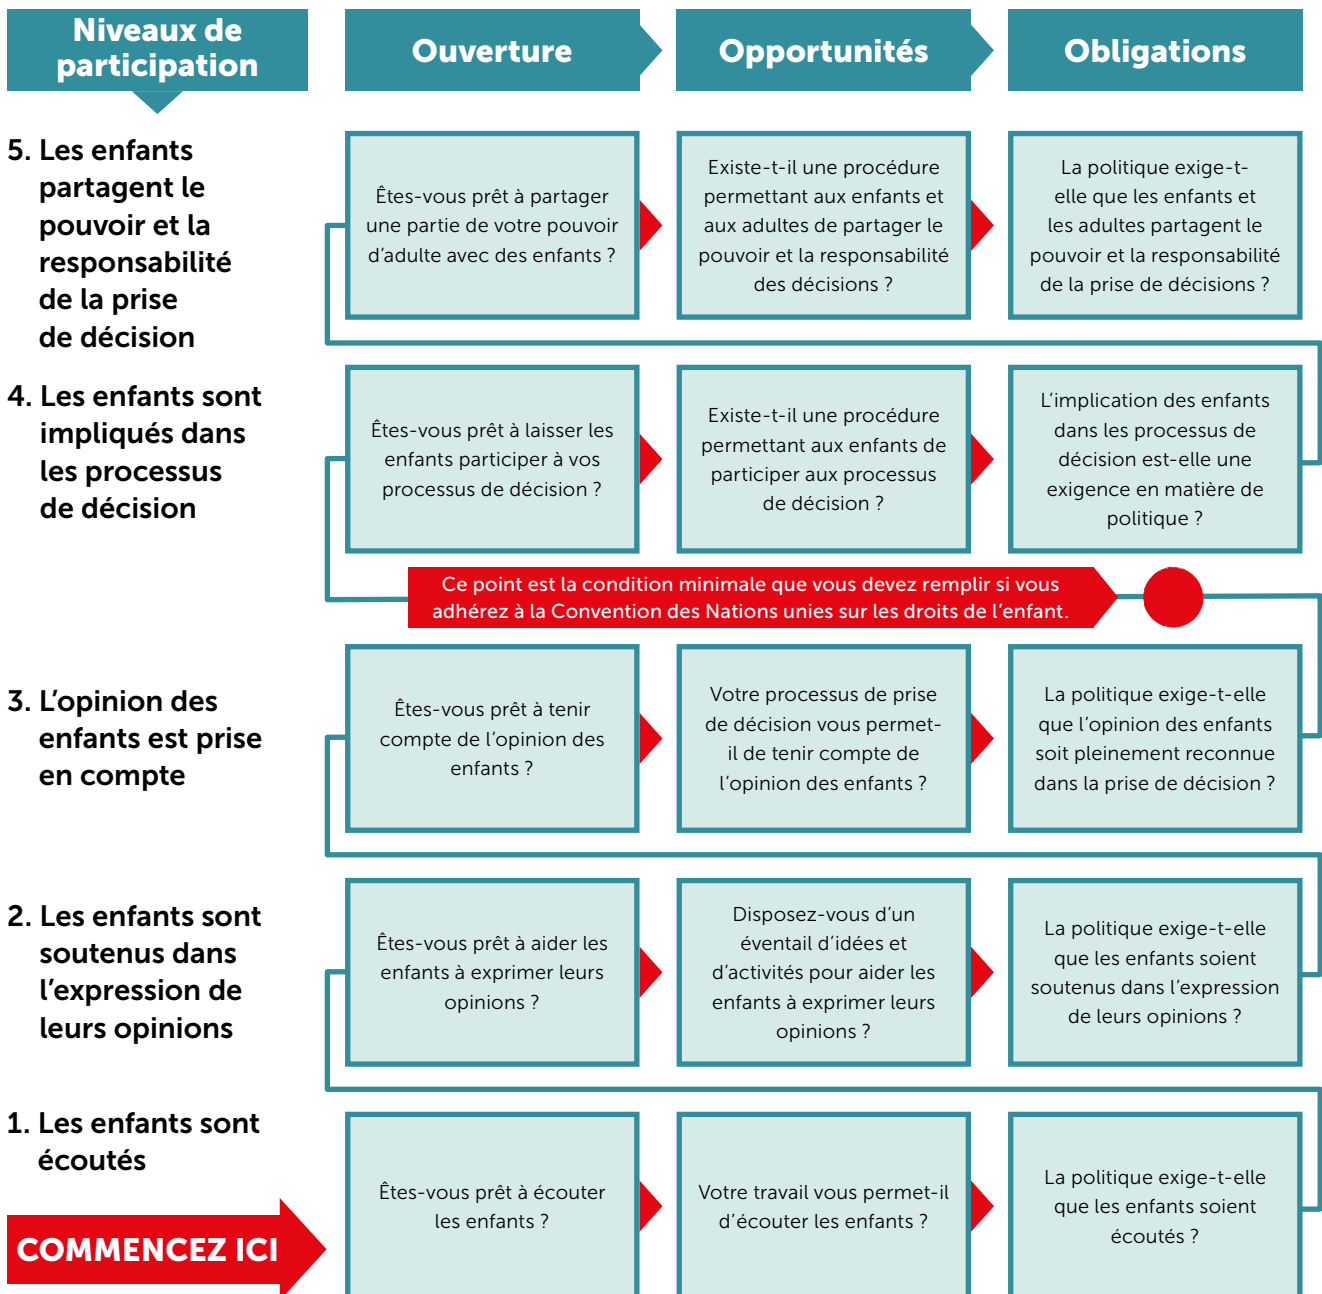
Niveaux de participation

Ouverture

Opportunités

Obligations

5. Les enfants partagent le pouvoir et la responsabilité de la prise de décision

Êtes-vous prêt à partager une partie de votre pouvoir d'adulte avec des enfants ?

Existe-t-il une procédure permettant aux enfants et aux adultes de partager le pouvoir et la responsabilité des décisions ?

La politique exige-t-elle que les enfants et les adultes partagent le pouvoir et la responsabilité de la prise de décisions ?

4. Les enfants sont impliqués dans les processus de décision

Êtes-vous prêt à laisser les enfants participer à vos processus de décision ?

Existe-t-il une procédure permettant aux enfants de participer aux processus de décision ?

L'implication des enfants dans les processus de décision est-elle une exigence en matière de politique ?

Ce point est la condition minimale que vous devez remplir si vous adhérez à la Convention des Nations unies sur les droits de l'enfant.

3. L'opinion des enfants est prise en compte

Êtes-vous prêt à tenir compte de l'opinion des enfants ?

Votre processus de prise de décision vous permet-il de tenir compte de l'opinion des enfants ?

La politique exige-t-elle que l'opinion des enfants soit pleinement reconnue dans la prise de décision ?

2. Les enfants sont soutenus dans l'expression de leurs opinions

Êtes-vous prêt à aider les enfants à exprimer leurs opinions ?

Disposez-vous d'un éventail d'idées et d'activités pour aider les enfants à exprimer leurs opinions ?

La politique exige-t-elle que les enfants soient soutenus dans l'expression de leurs opinions ?

1. Les enfants sont écoutés

COMMENCEZ ICI

Êtes-vous prêt à écouter les enfants ?

Votre travail vous permet-il d'écouter les enfants ?

La politique exige-t-elle que les enfants soient écoutés ?